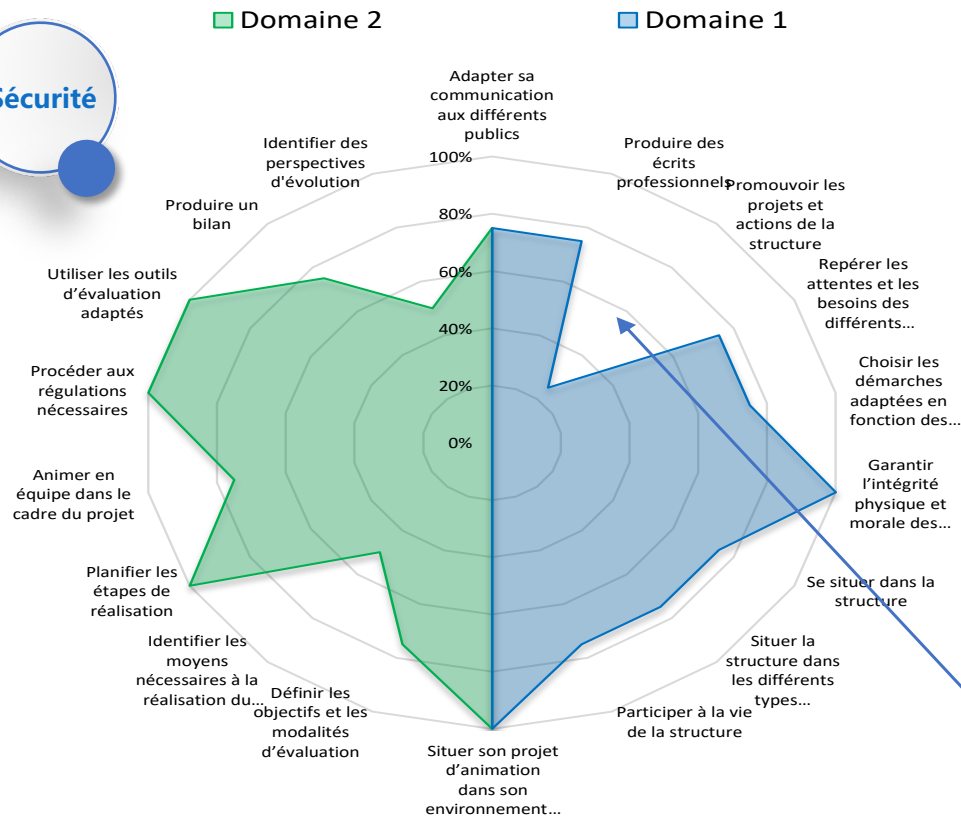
Domaine 2 Domaine 1

Sécurité

Adapter sa communication aux différents publics

Produire des écrits professionnels

Promouvoir les projets et actions de la structure

Repérer les attentes et les besoins des différents…

Choisir les démarches adaptées en fonction des…

Garantir l'intégrité physique et morale des…

Se situer dans la structure

Situer la structure dans les différents types…

Participer à la vie de la structure

Situer son projet d'animation dans son environnement…

Définir les objectifs et les modalités d'évaluation

Identifier les moyens nécessaires à la réalisation du…

Planifier les étapes de réalisation

Animer en équipe dans le cadre du projet

Procéder aux régulations nécessaires

Utiliser les outils d'évaluation adaptés

Produire un bilan

Identifier des perspectives d'évolution

100%
80%
60%
40%
20%
0%